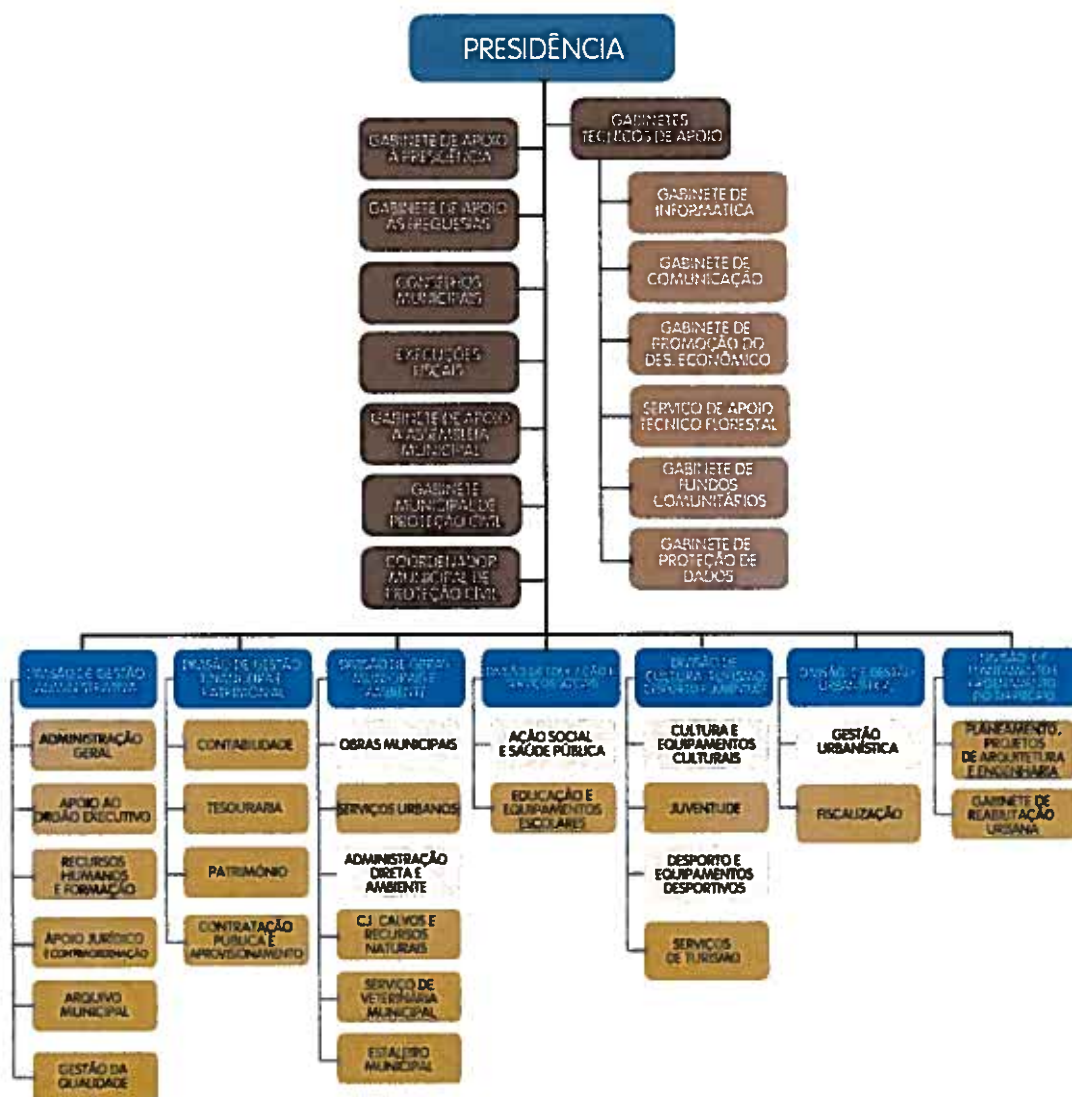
PRESIDÊNCIA

GABINETE DE APOIO À PRESIDÊNCIA

GABINETE DE APOIO ÀS FREGUESIAS

CONSELHOS MUNICIPAIS

EXECUÇÕES FISCAIS

GABINETE DE APOIO À ASSEMBLEIA MUNICIPAL

GABINETE MUNICIPAL DE PROTEÇÃO CIVIL

COORDENADOR MUNICIPAL DE PROTEÇÃO CIVIL

GABINETES TÉCNICOS DE APOIO

GABINETE DE INFORMÁTICA

GABINETE DE COMUNICAÇÃO

GABINETE DE PROMOÇÃO DO DES. ECONÓMICO

SERVIÇO DE APOIO TÉCNICO FLORESTAL

GABINETE DE FUNDOS COMUNITÁRIOS

GABINETE DE PROTEÇÃO DE DADOS

DIVISÃO DE GESTÃO ADMINISTRATIVA

ADMINISTRAÇÃO GERAL

APOIO AO ÓRGÃO EXECUTIVO

RECURSOS HUMANOS E FORMAÇÃO

APOIO JURÍDICO E CONTRAORDENAÇÃO

ARQUIVO MUNICIPAL

GESTÃO DA QUALIDADE

DIVISÃO DE GESTÃO FINANCEIRA E PATRIMONIAL

CONTABILIDADE

TESOURARIA

PATRIMÓNIO

CONTRATAÇÃO PÚBLICA E APROVISIONAMENTO

DIVISÃO DE OBRAS MUNICIPAIS E AMBIENTE

OBRAS MUNICIPAIS

SERVIÇOS URBANOS

ADMINISTRAÇÃO DIRETA E AMBIENTE

CJ. CALVOS E RECURSOS NATURAIS

SERVIÇO DE VETERINÁRIA MUNICIPAL

ESTALEIRO MUNICIPAL

DIVISÃO DE EDUCAÇÃO E AÇÃO SOCIAL

AÇÃO SOCIAL E SAÚDE PÚBLICA

EDUCAÇÃO E EQUIPAMENTOS ESCOLARES

DIVISÃO DE CULTURA, TURISMO, DESPORTO E JUVENTUDE

CULTURA E EQUIPAMENTOS CULTURAIS

JUVENTUDE

DESPORTO E EQUIPAMENTOS DESPORTIVOS

SERVIÇOS DE TURISMO

DIVISÃO DE GESTÃO URBANÍSTICA

GESTÃO URBANÍSTICA

FISCALIZAÇÃO

DIVISÃO DE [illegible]

PLANEAMENTO, PROJETOS DE ARQUITETURA E ENGENHARIA

GABINETE DE REABILITAÇÃO URBANA